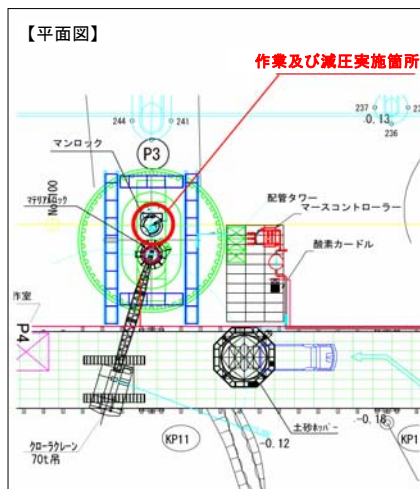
【平面図】

作業及び減圧実施箇所

244 241

237 240

-0.13

236

マンロック

P3

No.100

マテリアルロック

配管タワー

マースコントローラー

酸素カードル

作業室

P4

土砂ホッパー

-0.18

クローラクレーン 70t吊

KP11

-0.12

KP1